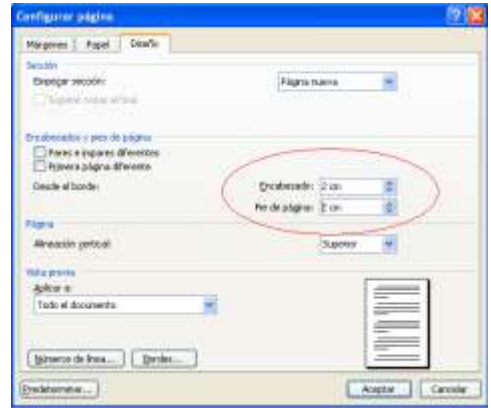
Configurar página

Márgenes | Papel | Diseño

Sección

Empezar sección: Página nueva

Suprimir notas al final

Encabezados y pies de página

Pares e impares diferentes

Primera página diferente

Desde el borde:

Encabezado: 2 cm

Pie de página: 2 cm

Página

Alineación vertical: Superior

Vista previa

Aplicar a:

Todo el documento

Números de línea... | Bordes...

Predeterminar... | Aceptar | Cancelar